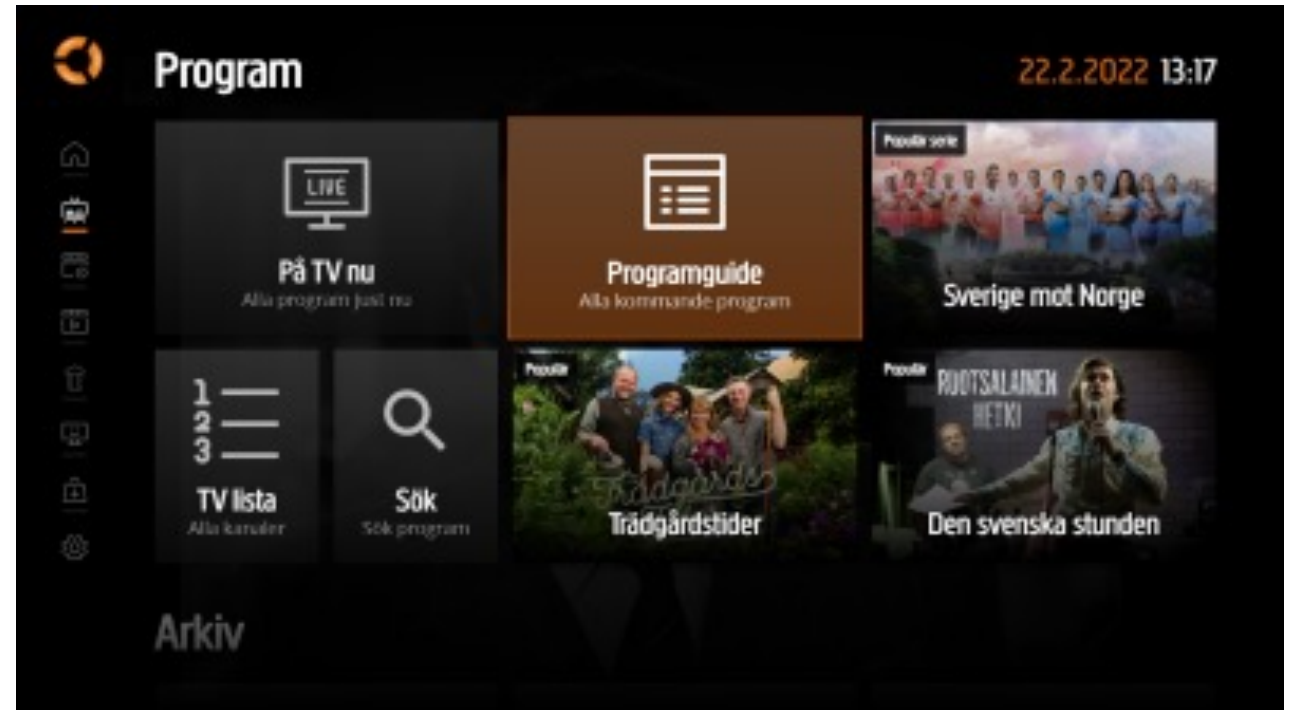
Program

22.2.2022 13:17

LIVE

På TV nu
Alla program just nu

Programguide
Alla kommande program

Populär serie

Sverige mot Norge

1
2
3

TV lista
Alla kanaler

Sök
Sök program

Populär

Trädgårds

Trädgårdstider

Populär

RUOTSALAINEN HETKI

Den svenska stunden

Arkiv